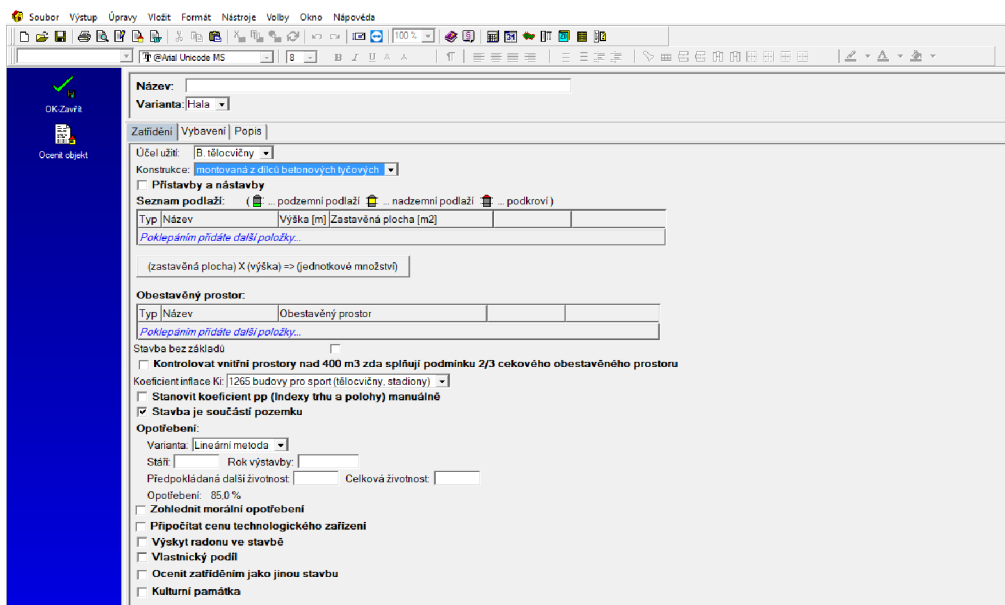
Soubor Výstup Úpravy Vložit Formát Nástroje Volby Okno Nápověda

100 %

@Arial Unicode MS 8

B I U A A

OK-Zavřít

Ocenit objekt

Název:

Varianta: Hala

Zatřídění | Vybavení | Popis

Účel užití: B. tělocvičny

Konstrukce: montovaná z dílců betonových tyčových

Přístavby a nástavby

Seznam podlaží: ( ... podzemní podlaží ... nadzemní podlaží ... podkroví )

| Typ | Název | Výška [m] | Zastavěná plocha [m2] | | |
|---|---|---|---|---|---|
| Poklepáním přidáte další položky... | | | | | |

(zastavěná plocha) X (výška) => (jednotkové množství)

Obestavěný prostor:

| Typ | Název | Obestavěný prostor | | |
|---|---|---|---|---|
| Poklepáním přidáte další položky... | | | | |

Stavba bez základů

Kontrolovat vnitřní prostory nad 400 m3 zda splňují podmínku 2/3 cekového obestavěného prostoru

Koeficient inflace Ki: 1265 budovy pro sport (tělocvičny, stadiony)

Stanovit koeficient pp (Indexy trhu a polohy) manuálně

Stavba je součástí pozemku

Opotřebení:

Varianta: Lineární metoda

Stáří: Rok výstavby:

Předpokládaná další životnost: Celková životnost:

Opotřebení: 85,0 %

Zohlednit morální opotřebení

Připočítat cenu technologického zařízení

Výskyt radonu ve stavbě

Vlastnický podíl

Ocenit zatříděním jako jinou stavbu

Kulturní památka